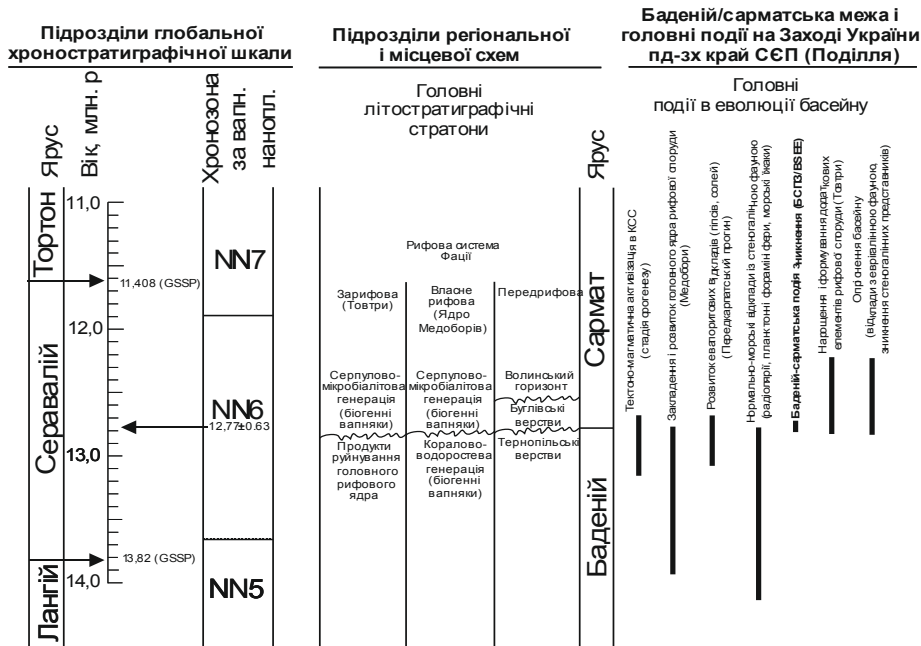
Підрозділи глобальної хроностратиграфічної шкали

Ярус

Вік, млн. р

Хронозона за вапн. нанопл.

Тортон

Серавалій

Лангій

11,0

11,408 (GSSP)

12,0

12,77±0.63

13,0

13,82 (GSSP)

14,0

NN7

NN6

NN5

Підрозділи регіональної і місцевої схем

Головні літостратиграфічні стратони

Рифова система Фації

Зарифова (Товтри)

Власне рифова (Ядро Медоборів)

Передрифова

Серпулово-мікробіалітова генерація (біогенні вапняки)

Серпулово-мікробіалітова генерація (біогенні вапняки)

Волинський горизонт

Буглівські верстви

Продукти руйнування головного рифового ядра

Кораловo-водоростева генерація (біогенні вапняки)

Тернопільські верстви

Ярус

Сармат

Баденій

Баденій/сарматська межа і головні події на Заході України пд-зх край СЄП (Поділля)

Головні події в еволюції басейну

Тектоно-магматична активізація в КСС (стадія орогенезу)

Закладення і розвиток головного ядра рифової споруди (Медобори)

Розвиток еваторитових відкладів (гіпсів, солей) (Передкарпатський прогин)

Нормально-морські відклади із стеногалінною фауною (радіолярії, планктонні форамініфери, морські їжаки)

Баденій-сарматська подія вимирання (БСПВ/BSEE)

Нарощення і формування додаткових елементів рифової споруди (Товтри)

Опріснення басейну (відклади з евригалінною фауною, зникнення стеногалінних представників)